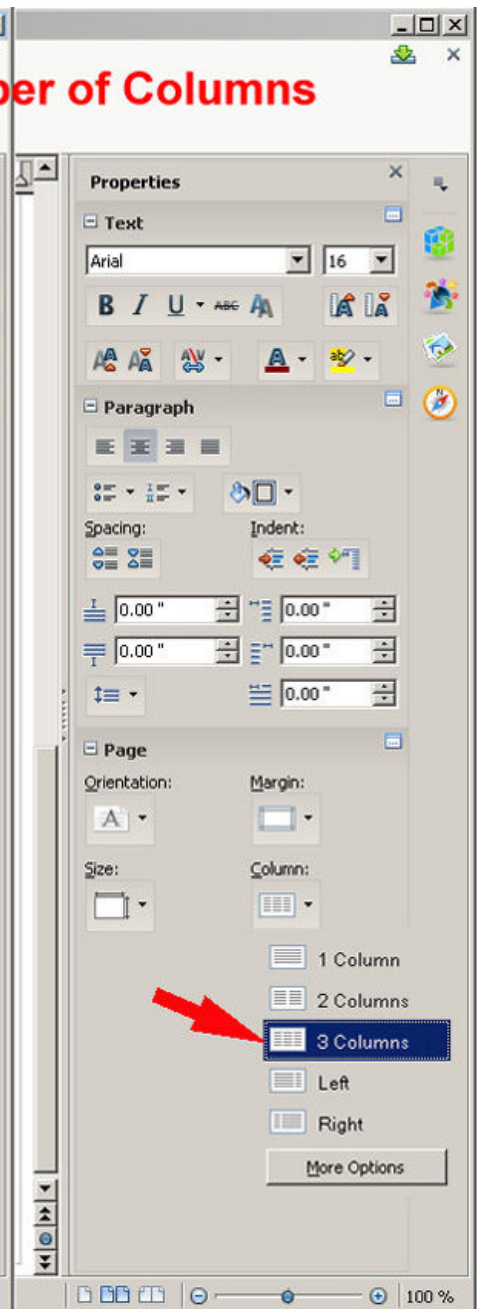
ber of Columns

Properties

Text

Arial

16

B I U ABC

Paragraph

Spacing:

Indent:

0.00 "

0.00 "

0.00 "

0.00 "

0.00 "

Page

Orientation:

Margin:

Size:

Column:

1 Column

2 Columns

3 Columns

Left

Right

More Options

100 %